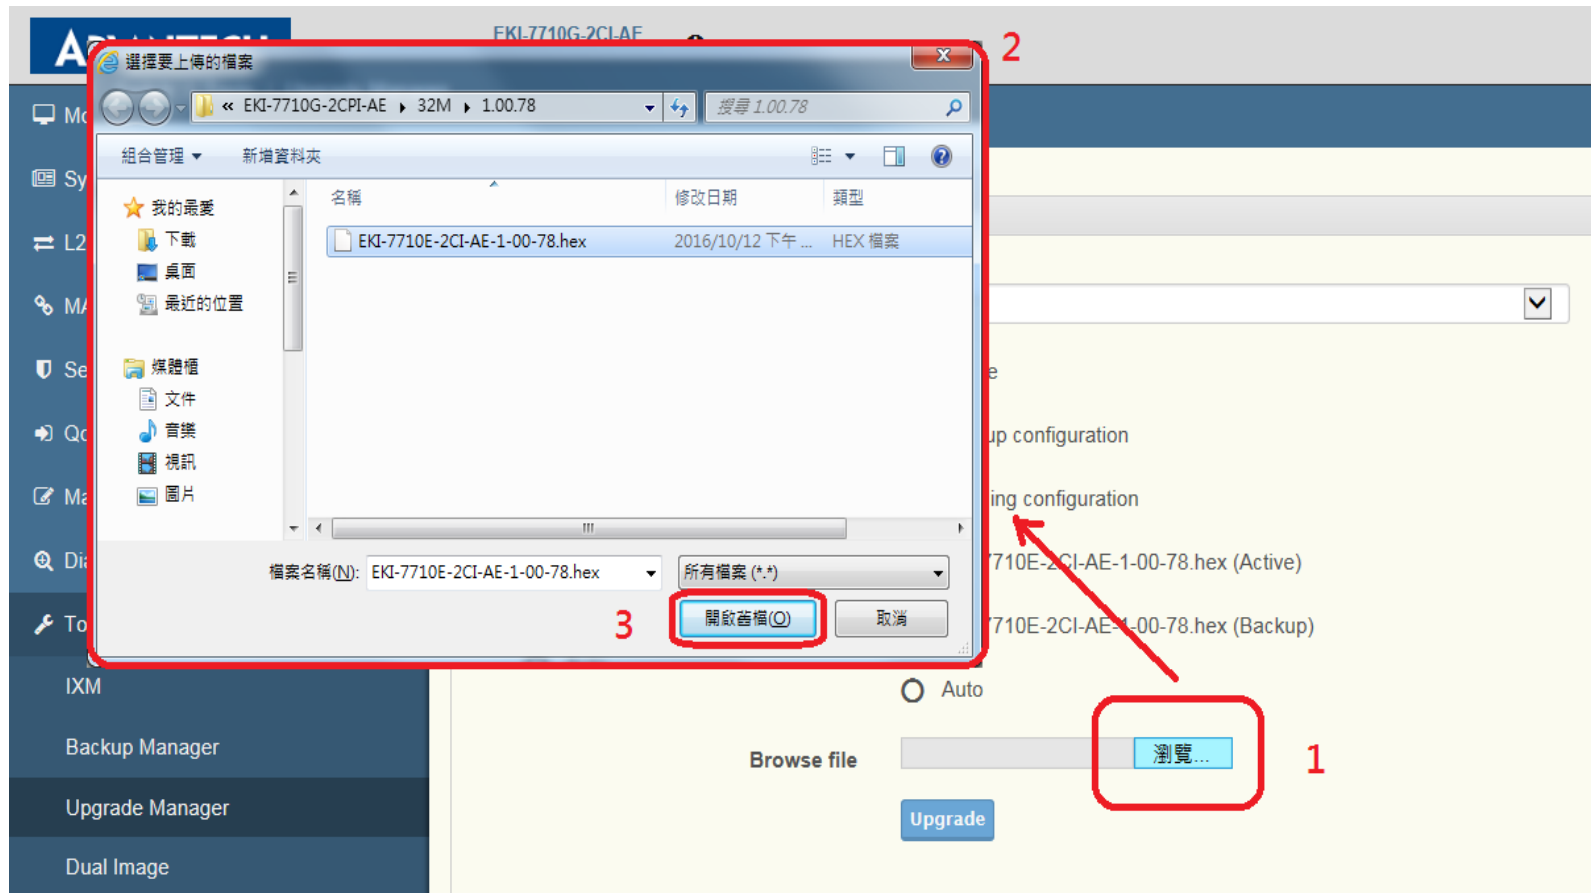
AD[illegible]

EKI-7710G-2CI-AE

選擇要上傳的檔案

2

« EKI-7710G-2CPI-AE ▸ 32M ▸ 1.00.78

搜尋 1.00.78

組合管理 ▾ 新增資料夾

我的最愛
下載
桌面
最近的位置

媒體櫃
文件
音樂
視訊
圖片

| 名稱 | 修改日期 | 類型 |
|---|---|---|
| EKI-7710E-2CI-AE-1-00-78.hex | 2016/10/12 下午 ... | HEX 檔案 |

檔案名稱(N): EKI-7710E-2CI-AE-1-00-78.hex

所有檔案 (*.*)

3

開啟舊檔(O)

取消

Mo
Sy
L2
MA
Se
Qo
Ma
Di
To

IXM

Backup Manager

Upgrade Manager

Dual Image

e

up configuration

ing configuration

710E-2CI-AE-1-00-78.hex (Active)

710E-2CI-AE-1-00-78.hex (Backup)

Auto

Browse file

瀏覽...

1

Upgrade